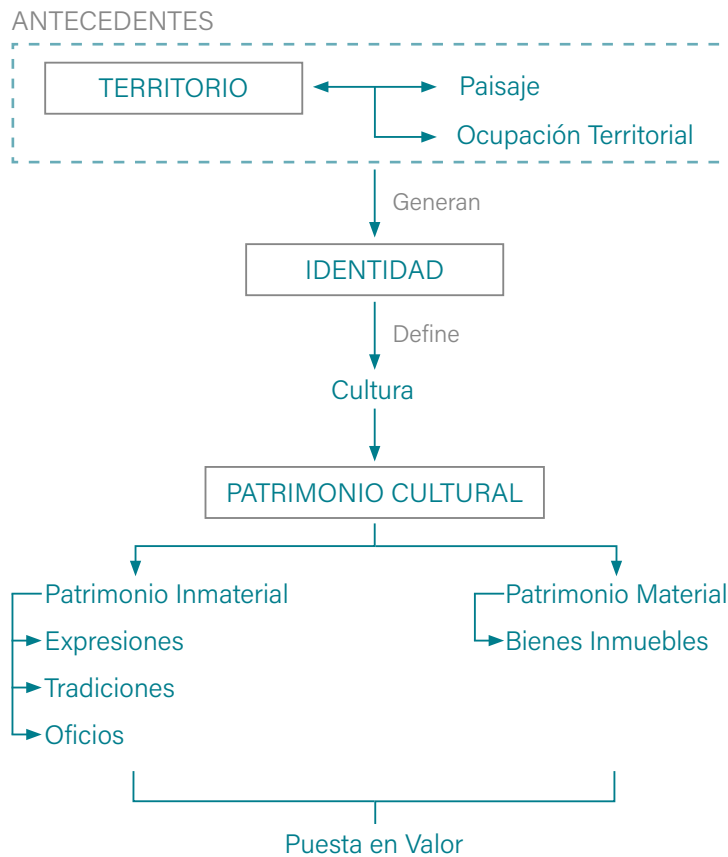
ANTECEDENTES

TERRITORIO

Paisaje

Ocupación Territorial

Generan

IDENTIDAD

Define

Cultura

PATRIMONIO CULTURAL

Patrimonio Inmaterial

Expresiones

Tradiciones

Oficios

Patrimonio Material

Bienes Inmuebles

Puesta en Valor